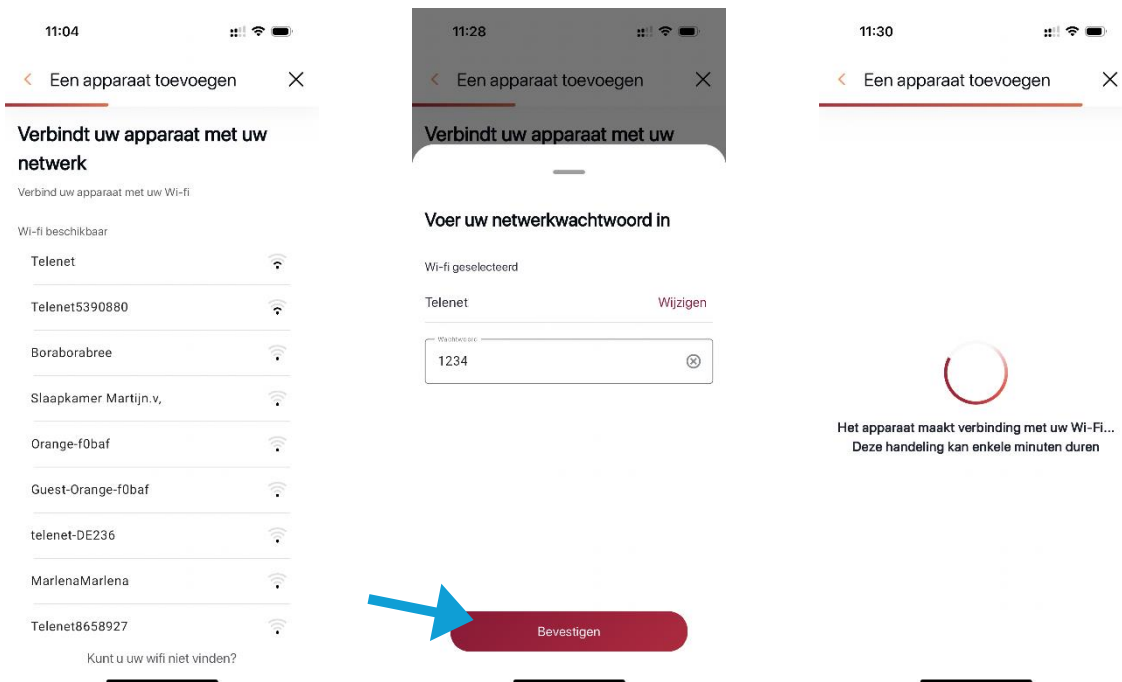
11:04

Een apparaat toevoegen

Verbindt uw apparaat met uw netwerk

Verbind uw apparaat met uw Wi-fi

Wi-fi beschikbaar

Telenet

Telenet5390880

Boraborabree

Slaapkamer Martijn.v,

Orange-f0baf

Guest-Orange-f0baf

telenet-DE236

MarlenaMarlena

Telenet8658927

Kunt u uw wifi niet vinden?

11:28

Een apparaat toevoegen

Verbindt uw apparaat met uw

Voer uw netwerkwachtwoord in

Wi-fi geselecteerd

Telenet

Wijzigen

Wachtwoord

1234

Bevestigen

11:30

Een apparaat toevoegen

Het apparaat maakt verbinding met uw Wi-Fi...
Deze handeling kan enkele minuten duren